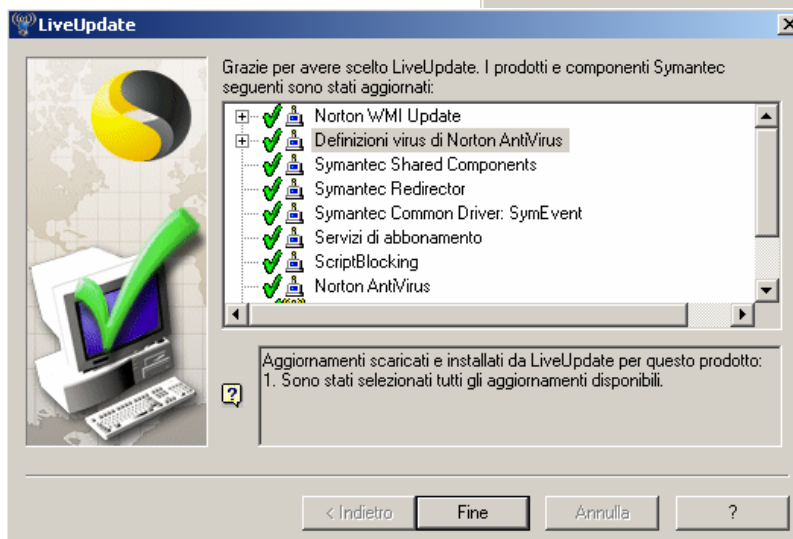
LiveUpdate

Grazie per avere scelto LiveUpdate. I prodotti e componenti Symantec seguenti sono stati aggiornati:

Norton WMI Update
Definizioni virus di Norton AntiVirus
Symantec Shared Components
Symantec Redirector
Symantec Common Driver: SymEvent
Servizi di abbonamento
ScriptBlocking
Norton AntiVirus

Aggiornamenti scaricati e installati da LiveUpdate per questo prodotto:
1. Sono stati selezionati tutti gli aggiornamenti disponibili.

< Indietro
Fine
Annulla
?